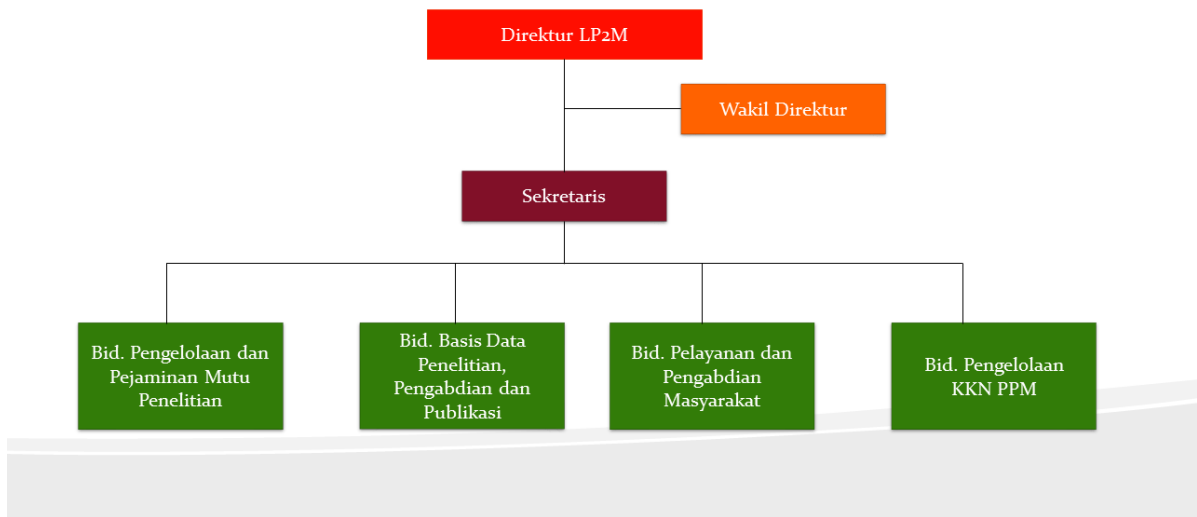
Direktur LP2M

Wakil Direktur

Sekretaris

Bid. Pengelolaan dan Pejaminan Mutu Penelitian

Bid. Basis Data Penelitian, Pengabdian dan Publikasi

Bid. Pelayanan dan Pengabdian Masyarakat

Bid. Pengelolaan KKN PPM